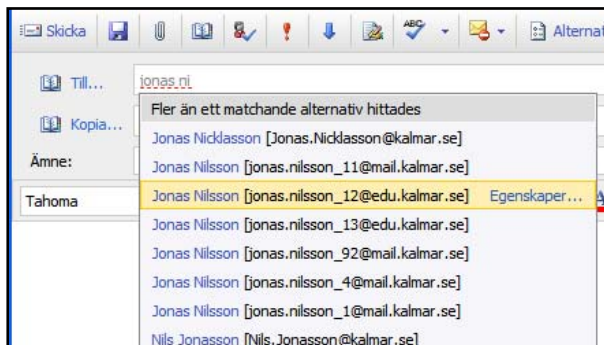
Skicka Alternat

Till... jonas.ni

Kopia...

Ämne:

Tahoma

Fler än ett matchande alternativ hittades

Jonas Nicklasson [Jonas.Nicklasson@kalmar.se]

Jonas Nilsson [jonas.nilsson_11@mail.kalmar.se]

Jonas Nilsson [jonas.nilsson_12@edu.kalmar.se] Egenskaper...

Jonas Nilsson [jonas.nilsson_13@edu.kalmar.se]

Jonas Nilsson [jonas.nilsson_92@mail.kalmar.se]

Jonas Nilsson [jonas.nilsson_4@mail.kalmar.se]

Jonas Nilsson [jonas.nilsson_1@mail.kalmar.se]

Nils Jonasson [Nils.Jonasson@kalmar.se]